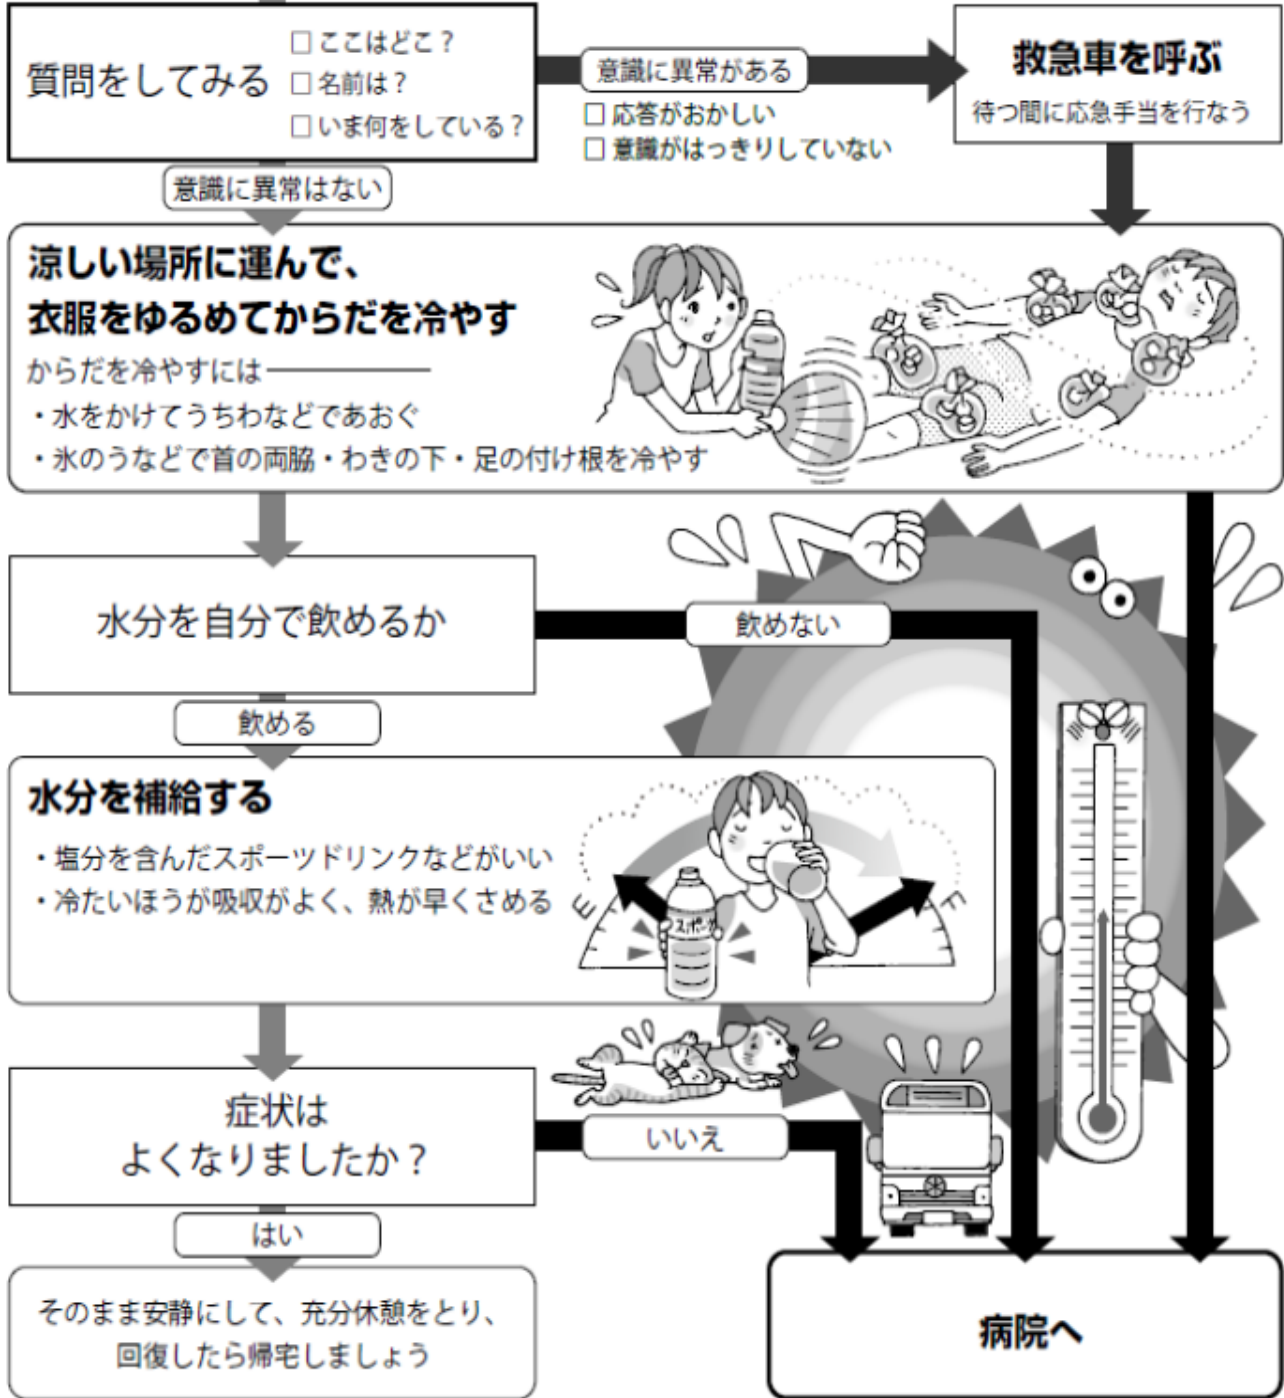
質問をしてみる
□ここはどこ？
□名前は？
□いま何をしている？

意識に異常がある
□応答がおかしい
□意識がはっきりしていない

救急車を呼ぶ
待つ間に応急手当を行なう

意識に異常はない

涼しい場所に運んで、
衣服をゆるめてからだを冷やす
からだを冷やすには
・水をかけてうちわなどであおぐ
・氷のうなどで首の両脇・わきの下・足の付け根を冷やす

水分を自分で飲めるか

飲めない

飲める

水分を補給する
・塩分を含んだスポーツドリンクなどがいい
・冷たいほうが吸収がよく、熱が早くさめる

スポーツ

E
F

症状は
よくなりましたか？

いいえ

はい

そのまま安静にして、充分休憩をとり、
回復したら帰宅しましょう

病院へ